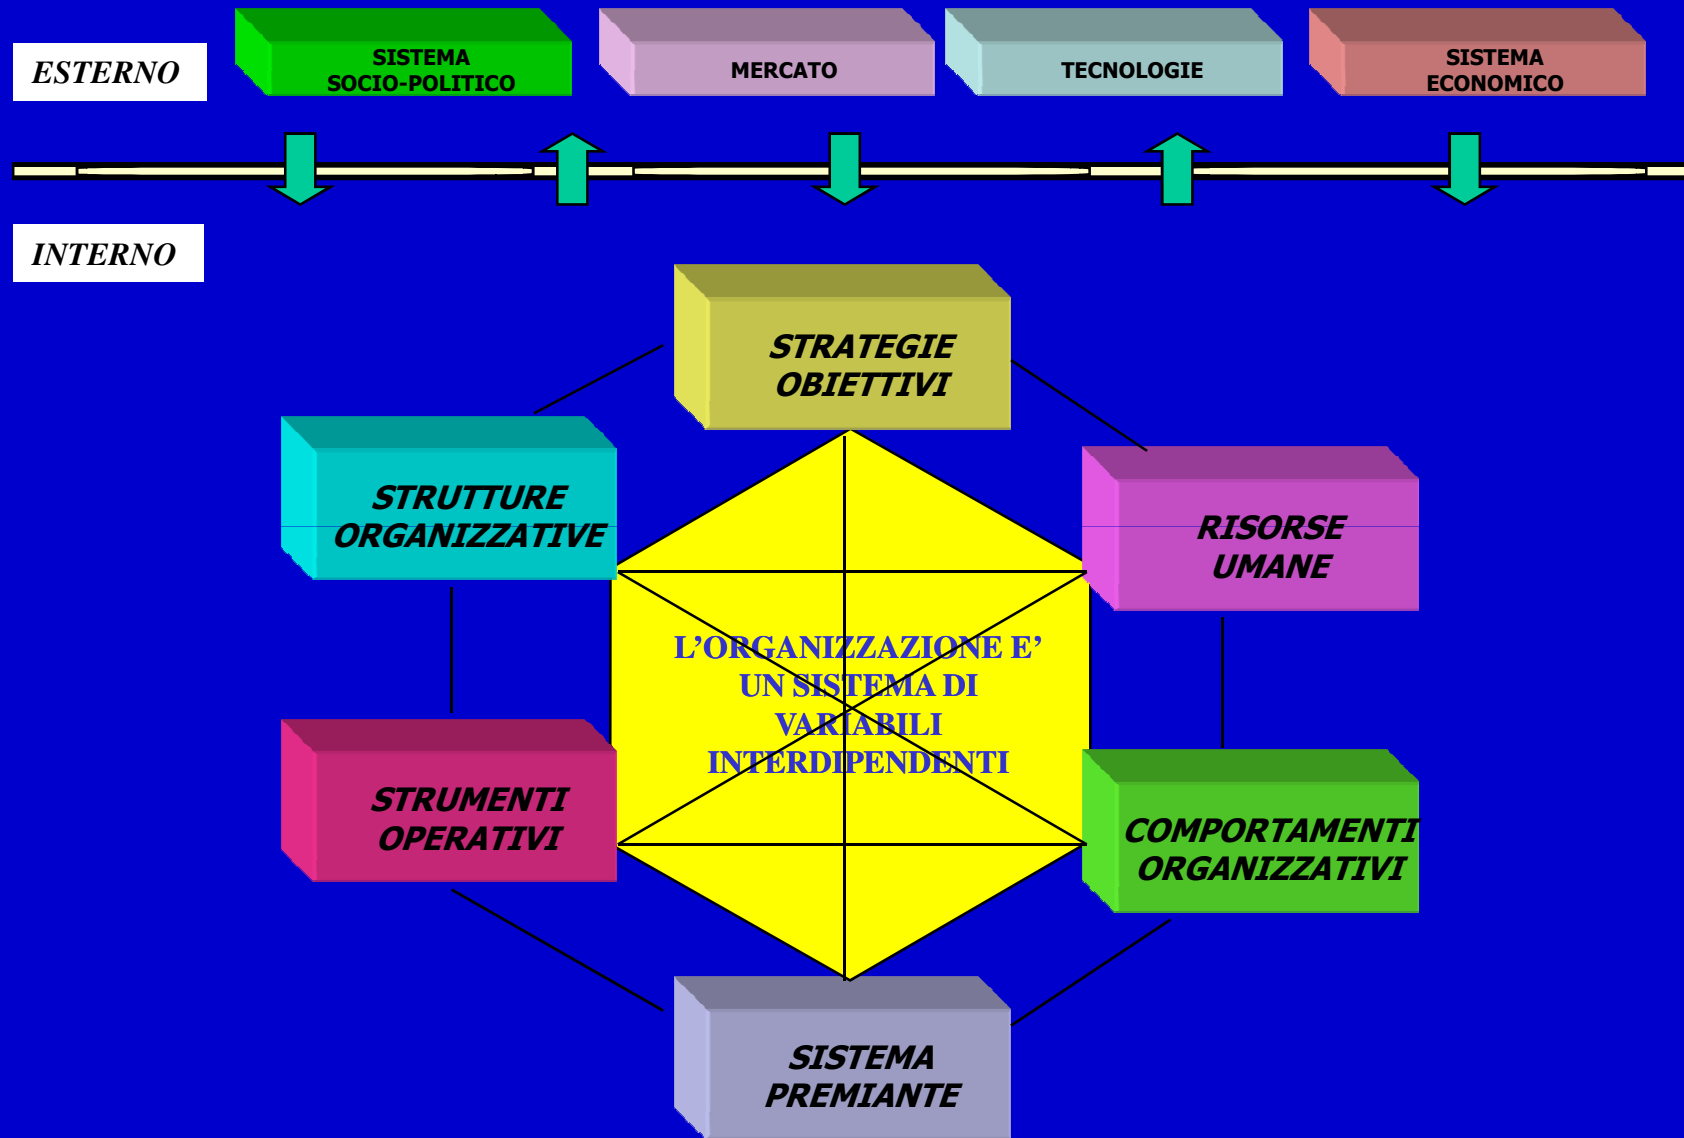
ESTERNO

SISTEMA SOCIO-POLITICO

MERCATO

TECNOLOGIE

SISTEMA ECONOMICO

INTERNO

STRATEGIE OBIETTIVI

STRUTTURE ORGANIZZATIVE

RISORSE UMANE

L'ORGANIZZAZIONE E' UN SISTEMA DI VARIABILI INTERDIPENDENTI

STRUMENTI OPERATIVI

COMPORTAMENTI ORGANIZZATIVI

SISTEMA PREMIANTE